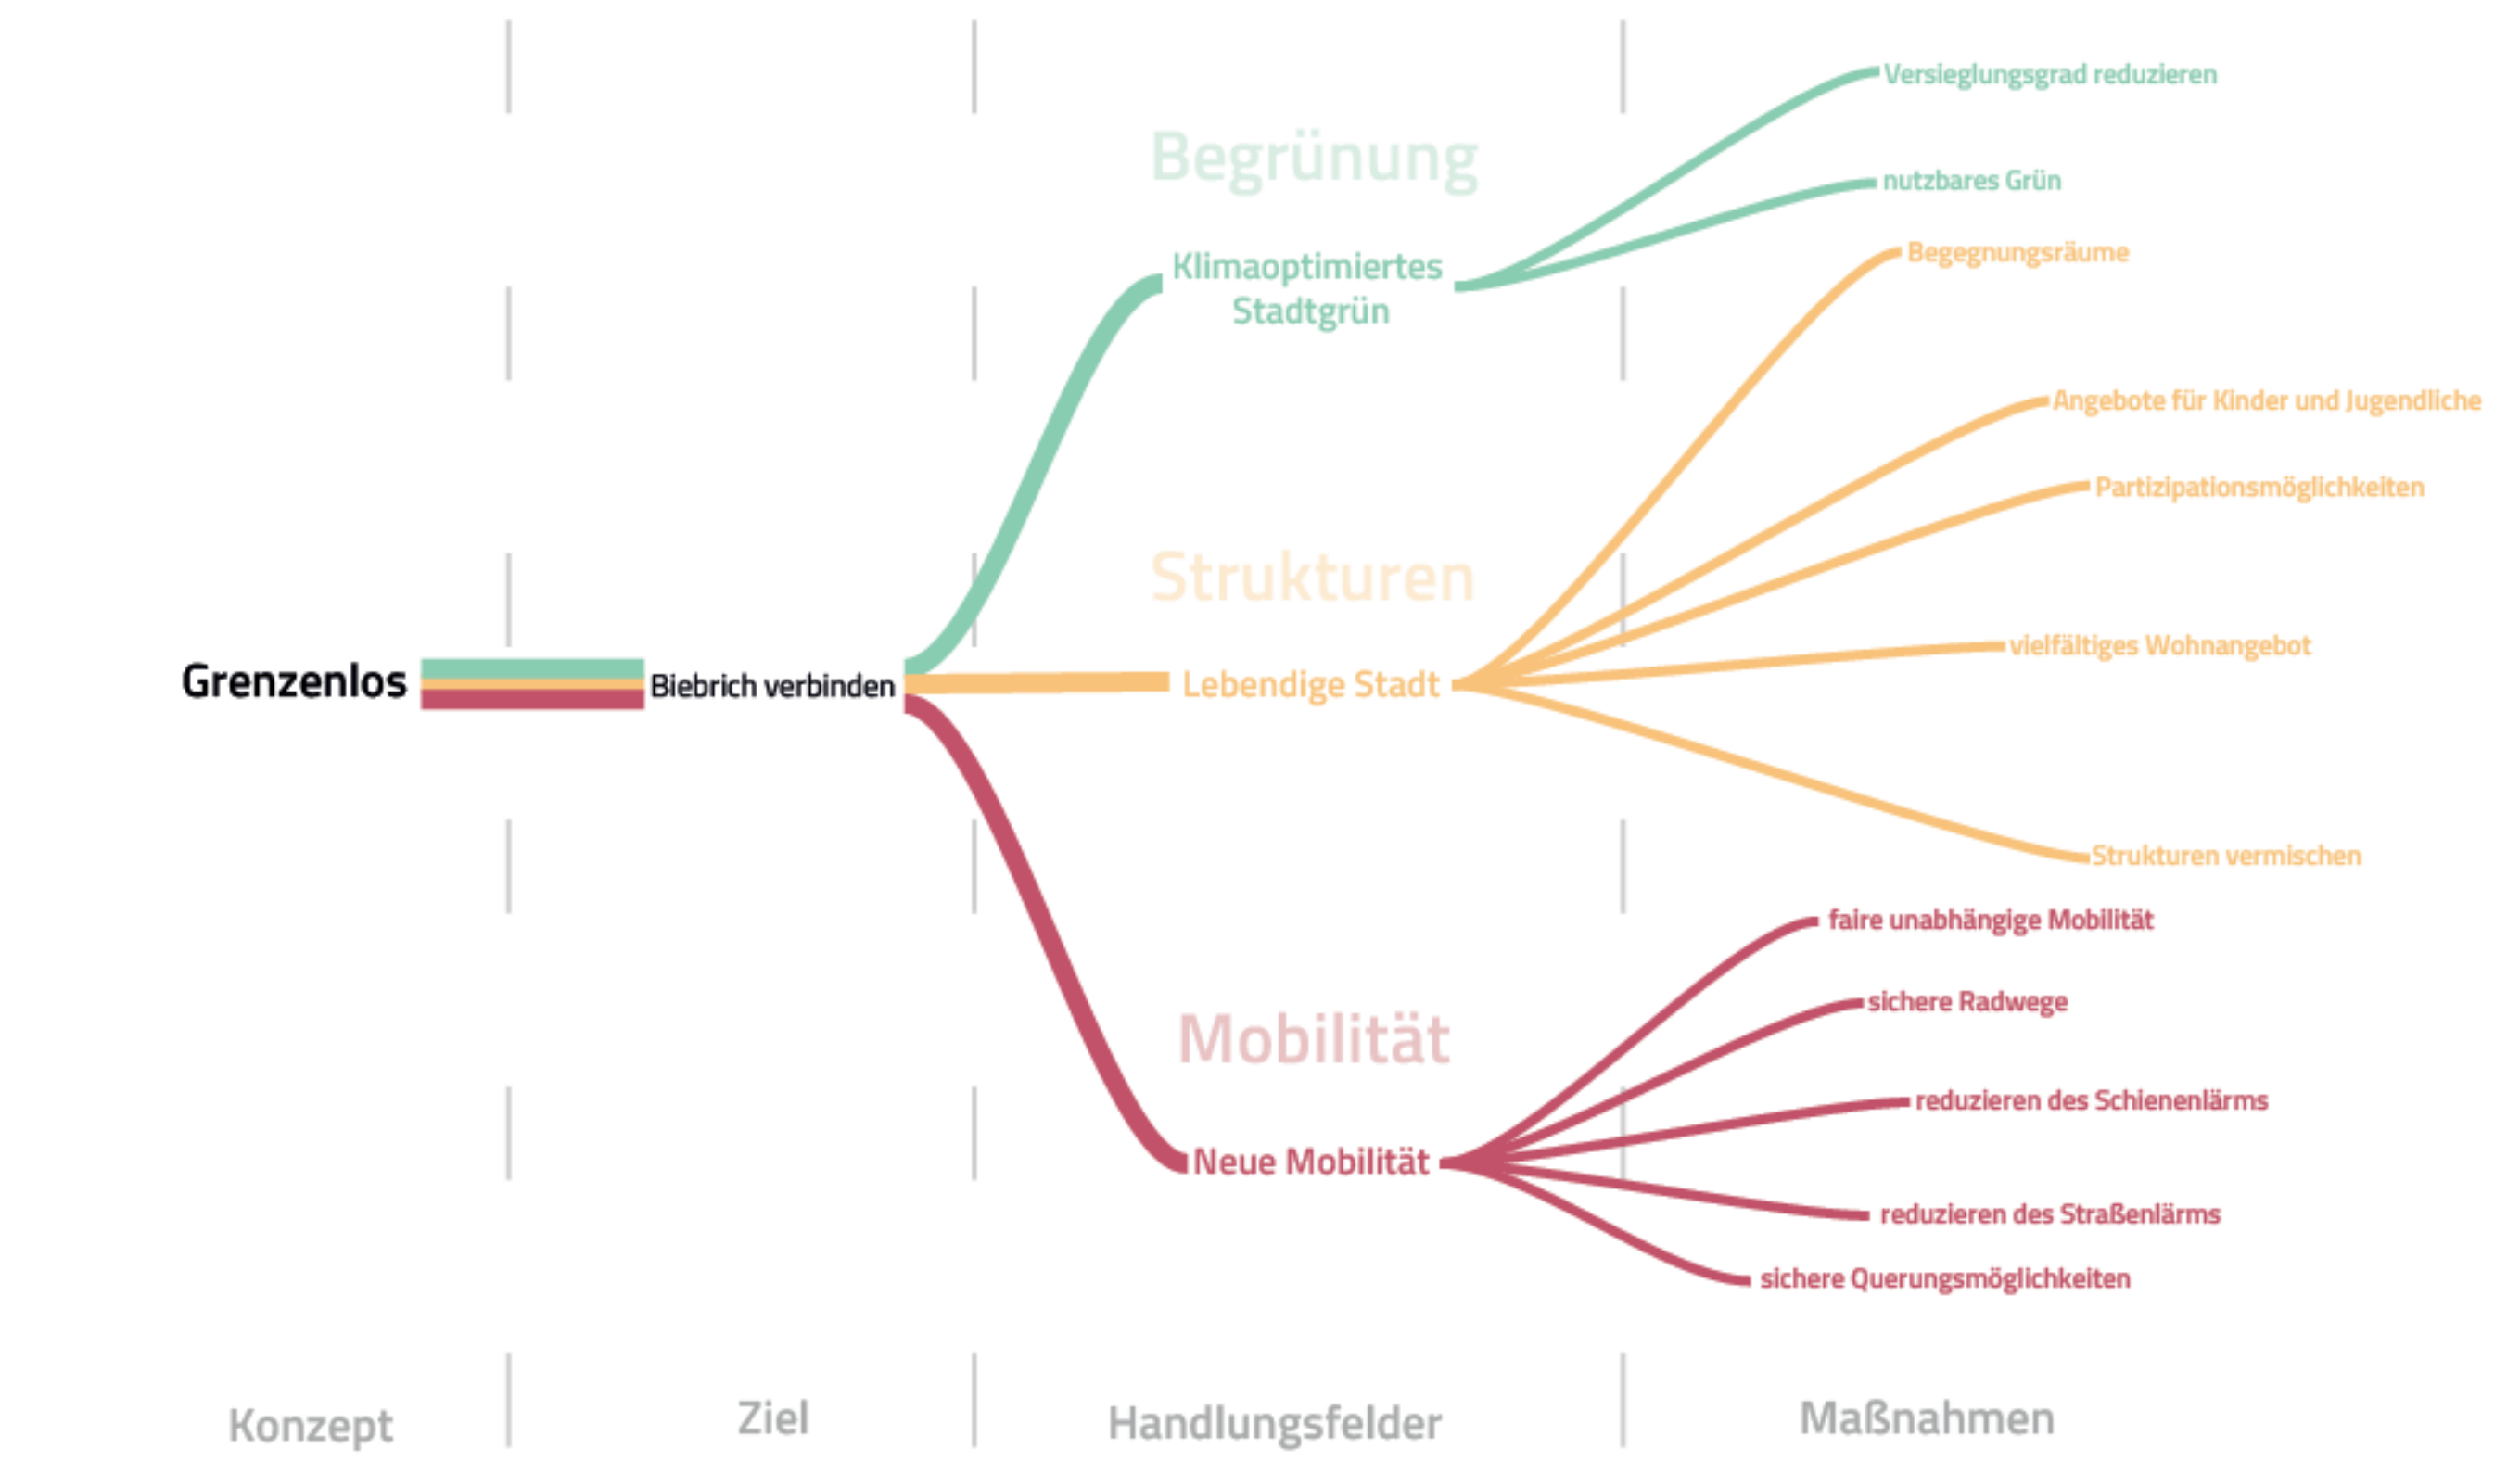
Grenzenlos

Biebrich verbinden

Begrünung

Klimaoptimiertes Stadtgrün

Versieglungsgrad reduzieren

nutzbares Grün

Strukturen

Lebendige Stadt

Begegnungsräume

Angebote für Kinder und Jugendliche

Partizipationsmöglichkeiten

vielfältiges Wohnangebot

Strukturen vermischen

Mobilität

Neue Mobilität

faire unabhängige Mobilität

sichere Radwege

reduzieren des Schienenlärms

reduzieren des Straßenlärms

sichere Querungsmöglichkeiten

Konzept

Ziel

Handlungsfelder

Maßnahmen